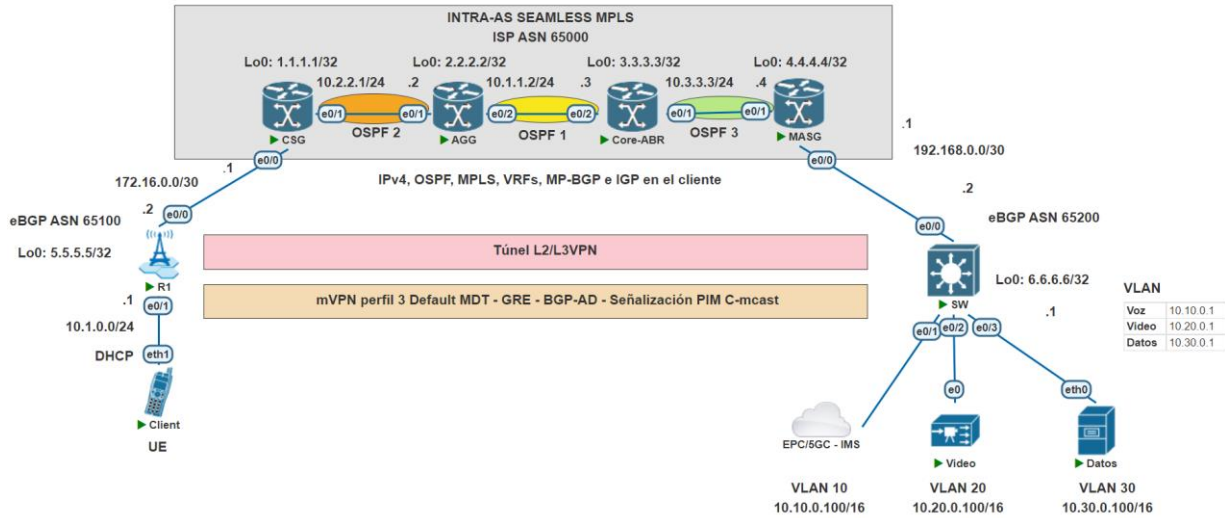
INTRA-AS SEAMLESS MPLS
ISP ASN 65000

Lo0: 1.1.1.1/32
Lo0: 2.2.2.2/32
Lo0: 3.3.3.3/32
Lo0: 4.4.4.4/32

10.2.2.1/24 .2
10.1.1.2/24 .3
10.3.3.3/24 .4

e0/1 e0/1 e0/2 e0/2 e0/1 e0/1

CSG
OSPF 2
AGG
OSPF 1
Core-ABR
OSPF 3
MASG

.1
192.168.0.0/30

e0/0
e0/0

.1
172.16.0.0/30

IPv4, OSPF, MPLS, VRFs, MP-BGP e IGP en el cliente

.2
eBGP ASN 65100
e0/0

.2
e0/0
eBGP ASN 65200

Lo0: 5.5.5.5/32

Túnel L2/L3VPN

R1

Lo0: 6.6.6.6/32

VLAN

| Voz | 10.10.0.1 |
|---|---|
| Video | 10.20.0.1 |
| Datos | 10.30.0.1 |

.1
e0/1
10.1.0.0/24

mVPN perfil 3 Default MDT - GRE - BGP-AD - Señalización PIM C-mcast

SW
.1
e0/1 e0/2 e0/3

DHCP
eth1

e0
eth0

Client
UE

EPC/5GC - IMS

Video
Datos

VLAN 10
10.10.0.100/16

VLAN 20
10.20.0.100/16

VLAN 30
10.30.0.100/16